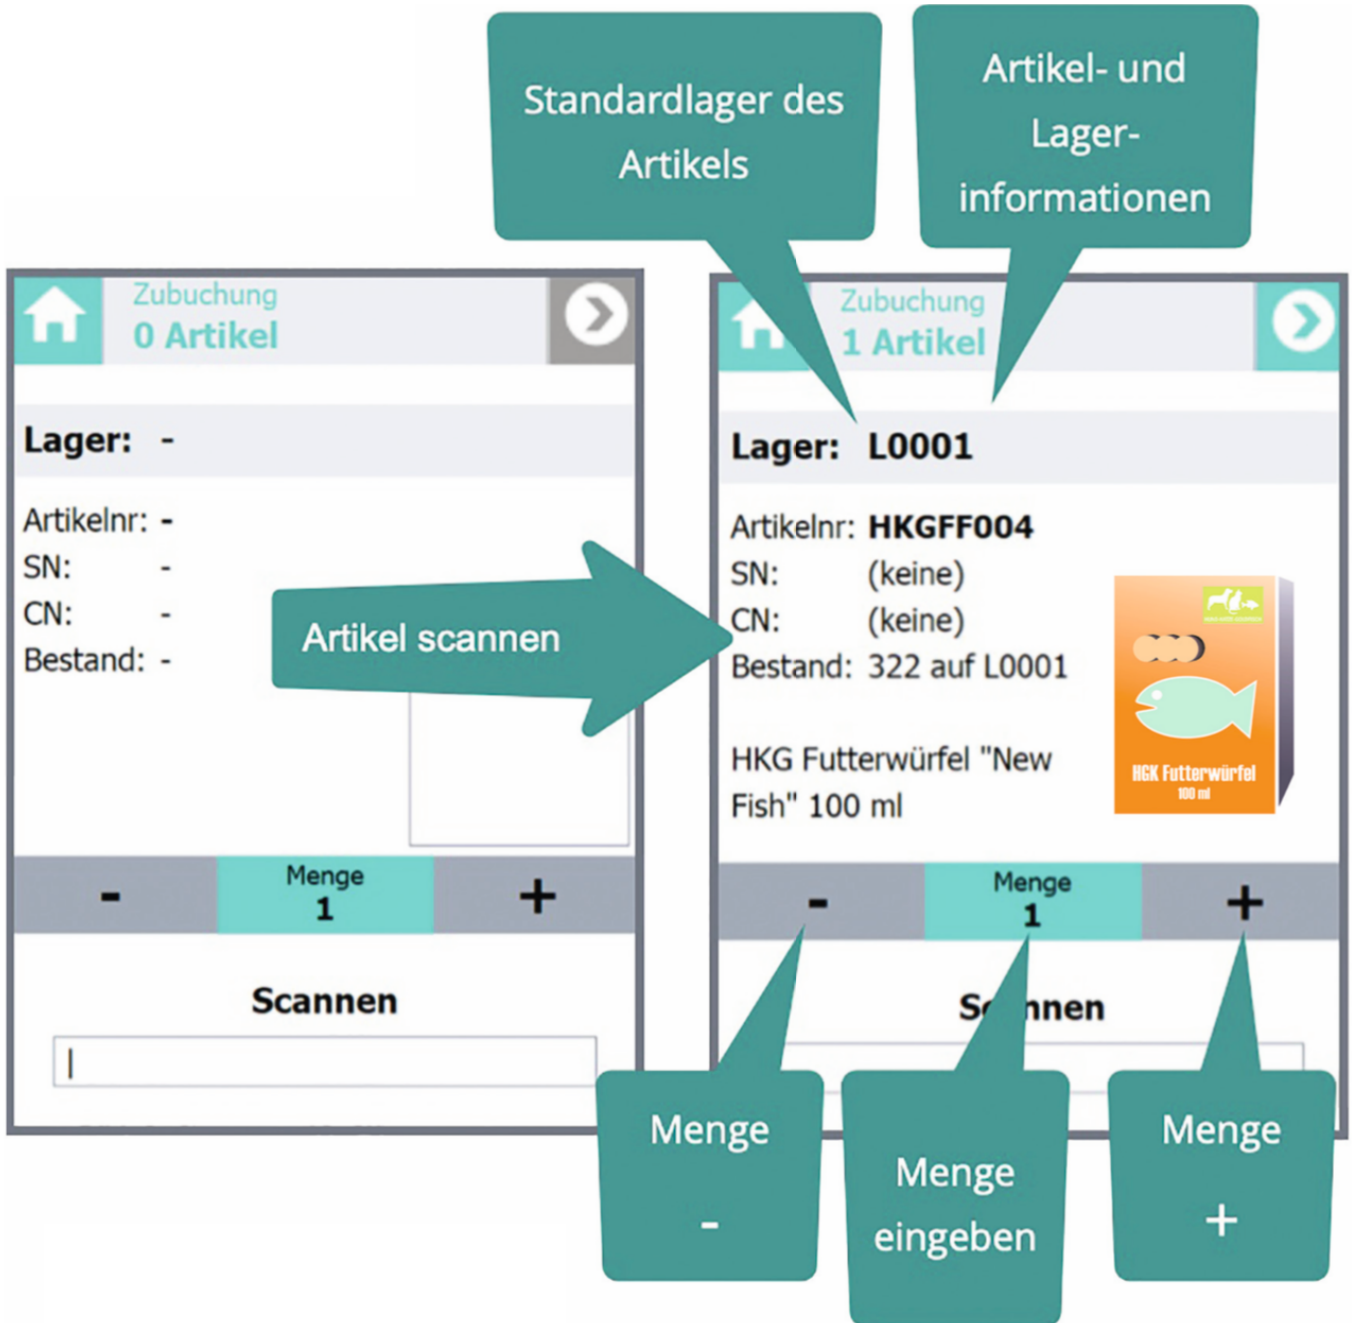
Standardlager des Artikels

Artikel- und Lagerinformationen

Zubuchung
0 Artikel

Lager: -

Artikelnr: -
SN: -
CN: -
Bestand: -

Artikel scannen

Menge
- 1 +

Scannen

Zubuchung
1 Artikel

Lager: L0001

Artikelnr: HKGFF004
SN: (keine)
CN: (keine)
Bestand: 322 auf L0001

HKG Futterwürfel "New Fish" 100 ml

HGK Futterwürfel
100 ml

Menge
- 1 +

S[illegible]nnen

Menge
-

Menge eingeben

Menge
+